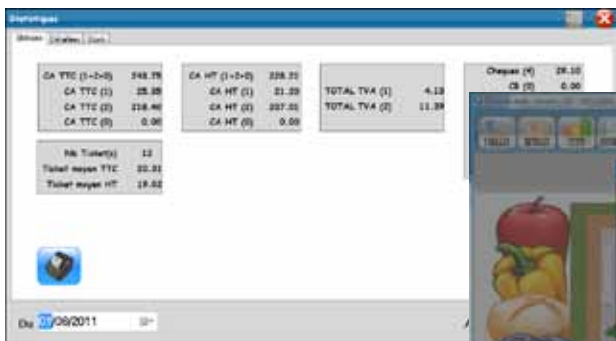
Statistiques

Globales | Détaillées | Jours

| CA TTC (1+2+0) | 248.79 |
|---|---|
| CA TTC (1) | 28.35 |
| CA TTC (2) | 218.40 |
| CA TTC (0) | 0.00 |

| CA HT (1+2+0) | 228.31 |
|---|---|
| CA HT (1) | 21.30 |
| CA HT (2) | 207.01 |
| CA HT (0) | 0.00 |

| TOTAL TVA (1) | 4.13 |
|---|---|
| TOTAL TVA (2) | 11.39 |

| Cheques (#) | 29.10 |
|---|---|
| CB (7) | 0.00 |

| Nb Ticket(s) | 12 |
|---|---|
| Ticket moyen TTC | 22.31 |
| Ticket moyen HT | 19.02 |

TABLES  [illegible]  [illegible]

Du 27/09/2011